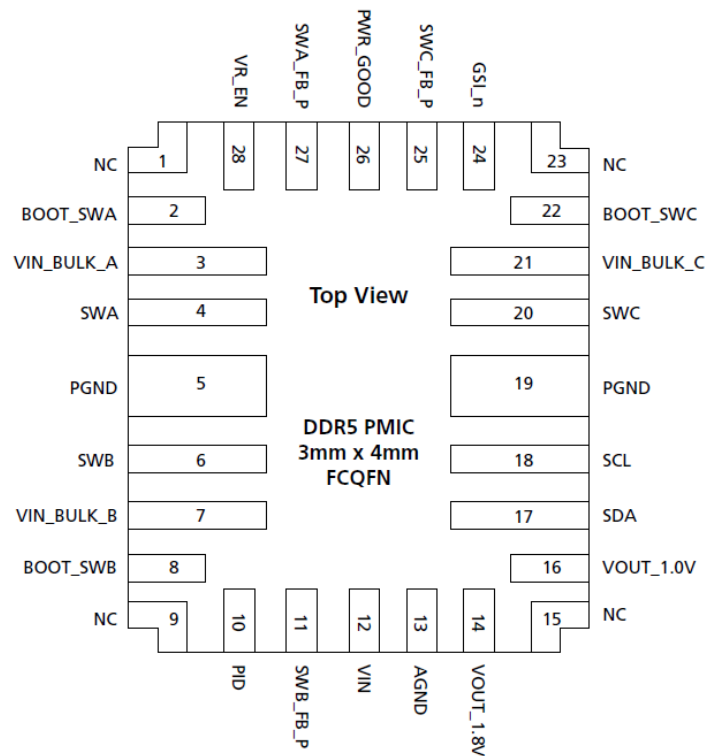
VR_EN
SWA_FB_P
PWR_GOOD
SWC_FB_P
GSI_n

28
27
26
25
24

NC 1
BOOT_SWA 2
VIN_BULK_A 3
SWA 4
PGND 5
SWB 6
VIN_BULK_B 7
BOOT_SWB 8
NC 9

23 NC
22 BOOT_SWC
21 VIN_BULK_C
20 SWC
19 PGND
18 SCL
17 SDA
16 VOUT_1.0V
15 NC

Top View

DDR5 PMIC
3mm x 4mm
FCQFN

10
11
12
13
14

PID
SWB_FB_P
VIN
AGND
VOUT_1.8V